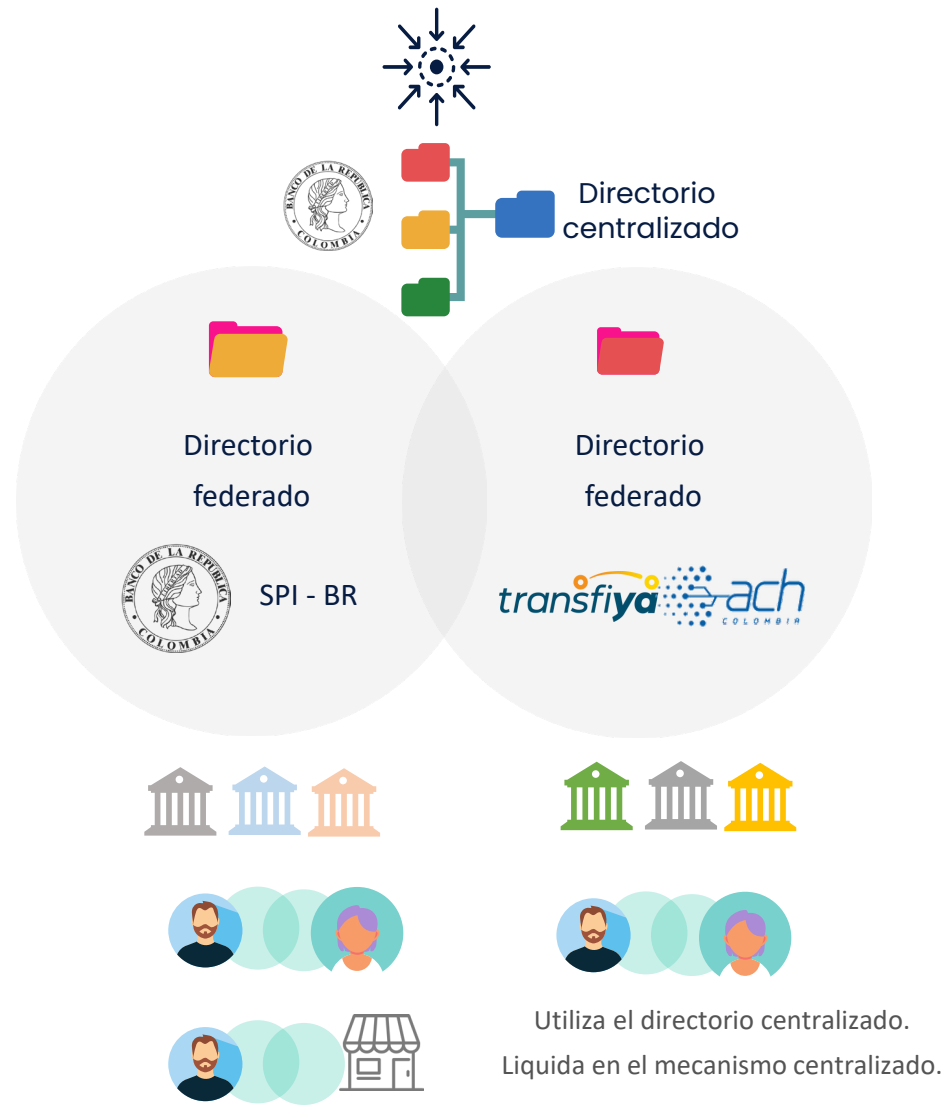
BANCO DE LA REPÚBLICA COLOMBIA

Directorio centralizado

Directorio federado

BANCO DE LA REPÚBLICA COLOMBIA

SPI - BR

Directorio federado

transfiya ach COLOMBIA

Utiliza el directorio centralizado.
Liquida en el mecanismo centralizado.